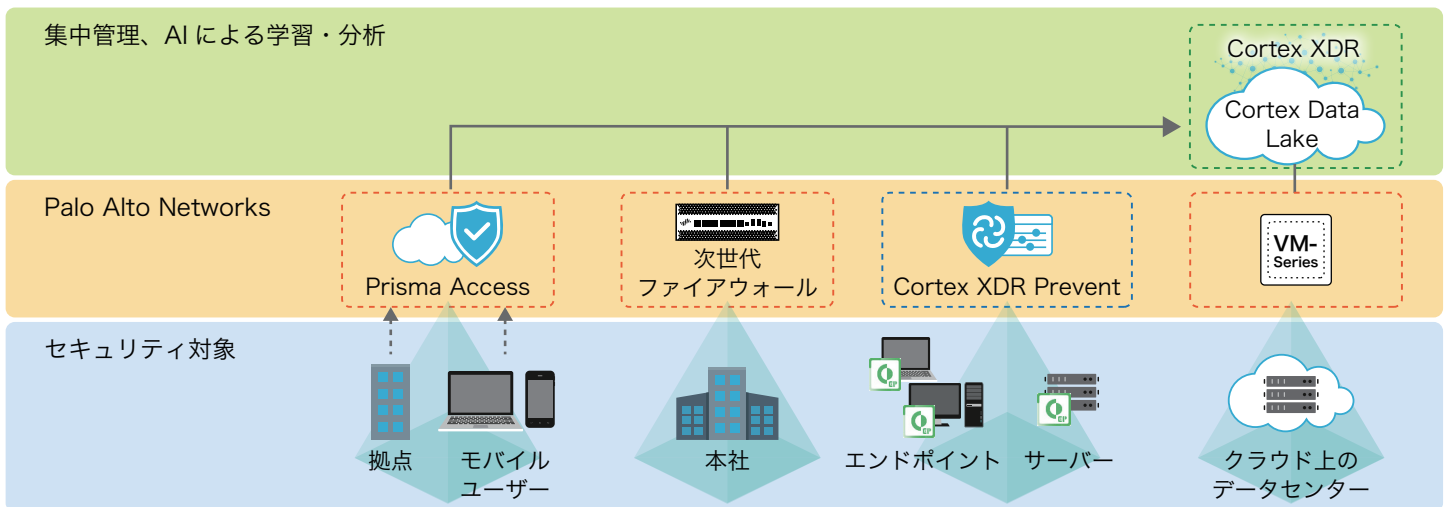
集中管理、AI による学習・分析

Cortex XDR

Cortex Data Lake

Palo Alto Networks

Prisma Access

次世代ファイアウォール

Cortex XDR Prevent

VM-Series

セキュリティ対象

拠点

モバイルユーザー

本社

EP

EP

EP

エンドポイント

サーバー

クラウド上のデータセンター